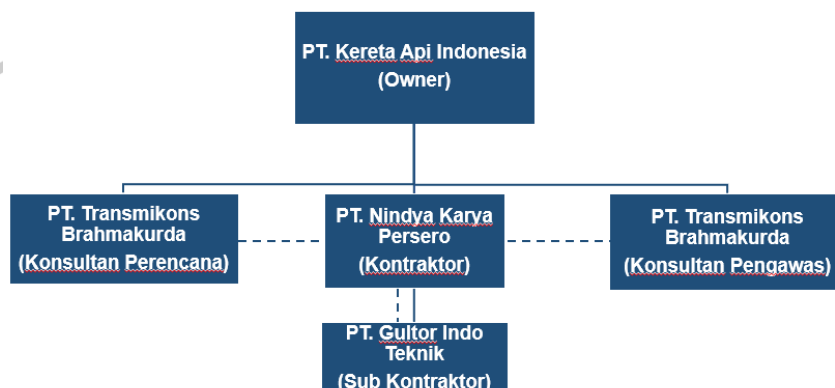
PT. Kereta Api Indonesia
(Owner)

PT. Transmikons Brahmakurda
(Konsultan Perencana)

PT. Nindya Karya Persero
(Kontraktor)

PT. Transmikons Brahmakurda
(Konsultan Pengawas)

PT. Gultor Indo Teknik
(Sub Kontraktor)